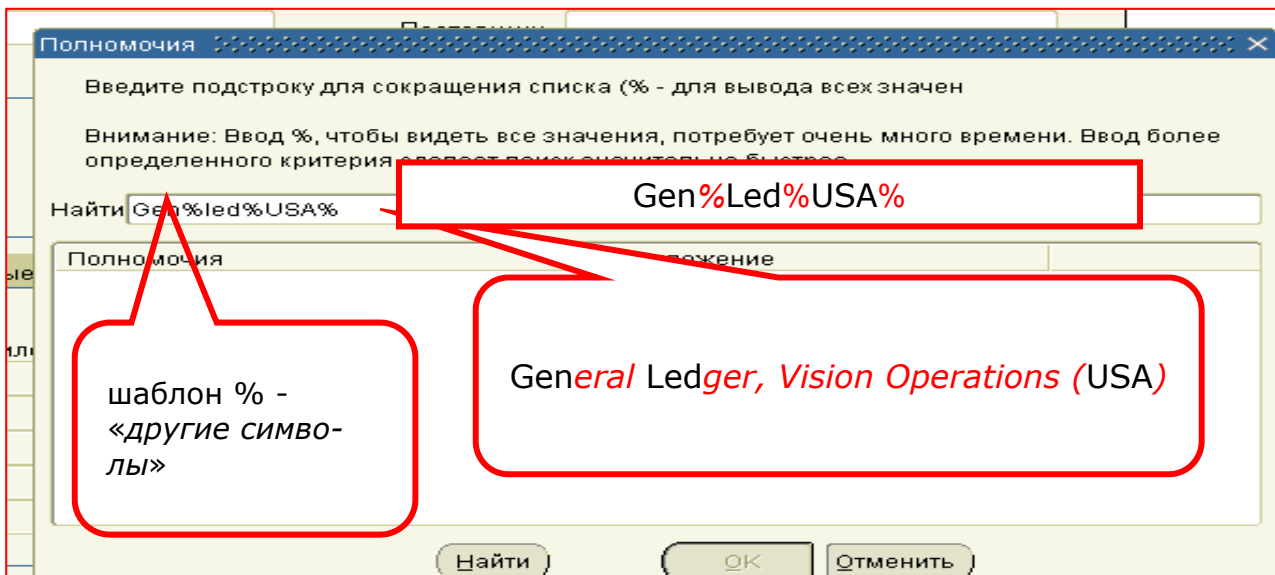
Полномочия

Введите подстроку для сокращения списка (% - для вывода всех значен

Внимание: Ввод %, чтобы видеть все значения, потребует очень много времени. Ввод более определенного критерия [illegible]

Найти Gen%led%USA%

Gen%Led%USA%

Полномочия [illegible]ложение

шаблон % - «другие символы»

General Ledger, Vision Operations (USA)

Найти OK Отменить